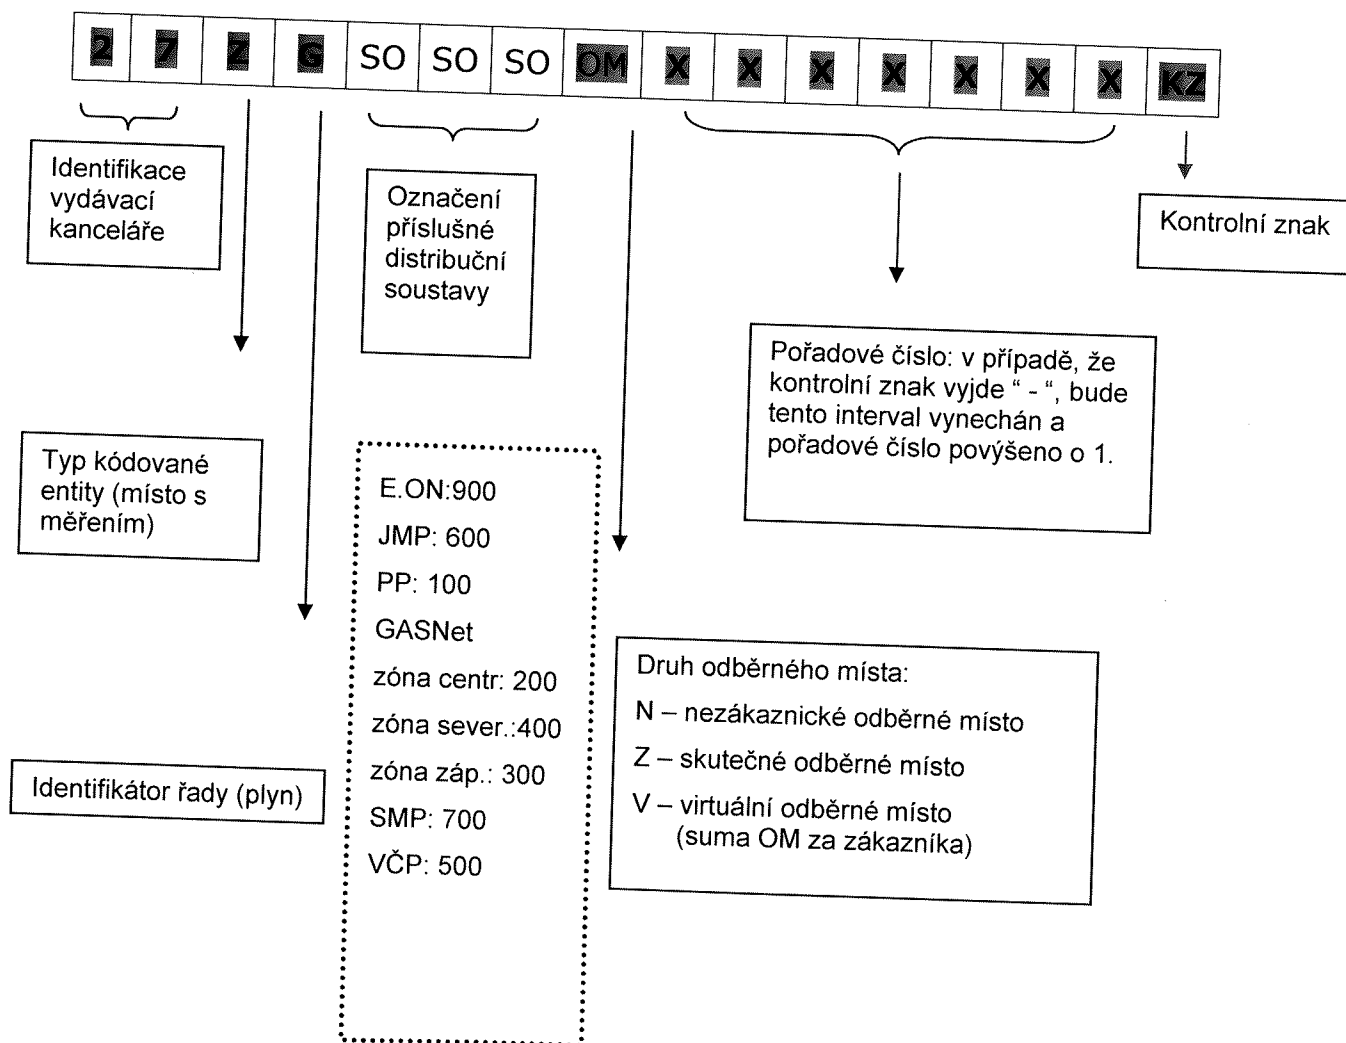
| 2 | 7 | Z | G | SO | SO | SO | OM | X | X | X | X | X | X | X | KZ |
|---|---|---|---|---|---|---|---|---|---|---|---|---|---|---|---|

Identifikace vydávací kanceláře

Označení příslušné distribuční soustavy

Kontrolní znak

Pořadové číslo: v případě, že kontrolní znak vyjde " - ", bude tento interval vynechán a pořadové číslo povýšeno o 1.

Typ kódované entity (místo s měřením)

E.ON:900
JMP: 600
PP: 100
GASNet
zóna centr: 200
zóna sever.:400
zóna záp.: 300
SMP: 700
VČP: 500

Druh odběrného místa:
N – nezákaznické odběrné místo
Z – skutečné odběrné místo
V – virtuální odběrné místo (suma OM za zákazníka)

Identifikátor řady (plyn)